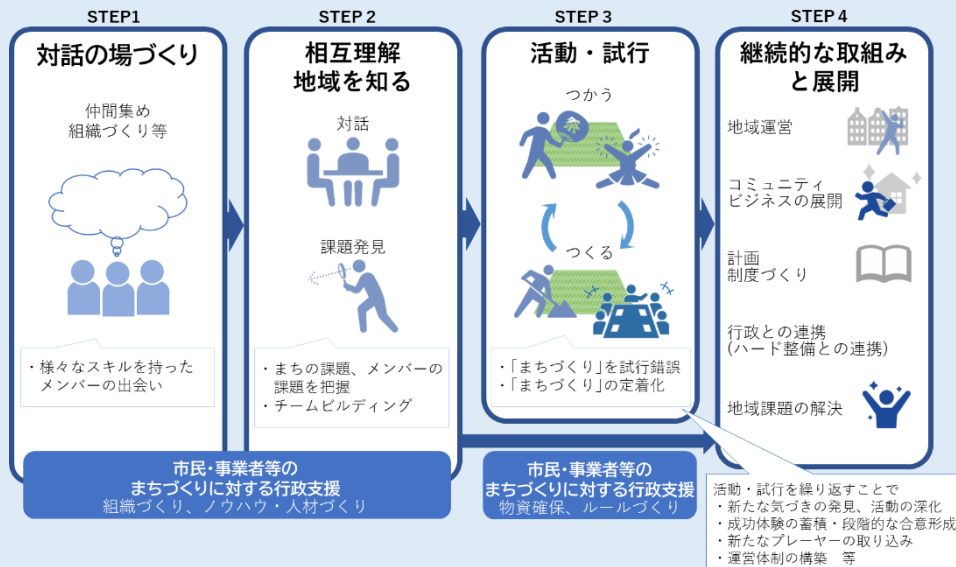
STEP1

対話の場づくり

仲間集め
組織づくり等

・様々なスキルを持ったメンバーの出会い

STEP 2

相互理解
地域を知る

対話

課題発見

・まちの課題、メンバーの課題を把握
・チームビルディング

STEP 3

活動・試行

つかう

つくる

・「まちづくり」を試行錯誤
・「まちづくり」の定着化

STEP 4

継続的な取組みと展開

地域運営

コミュニティビジネスの展開

計画
制度づくり

行政との連携
(ハード整備との連携)

地域課題の解決

市民･事業者等の
まちづくりに対する行政支援
組織づくり、ノウハウ・人材づくり

市民･事業者等の
まちづくりに対する行政支援
物資確保、ルールづくり

活動・試行を繰り返すことで
・新たな気づきの発見、活動の深化
・成功体験の蓄積・段階的な合意形成
・新たなプレーヤーの取り込み
・運営体制の構築　等